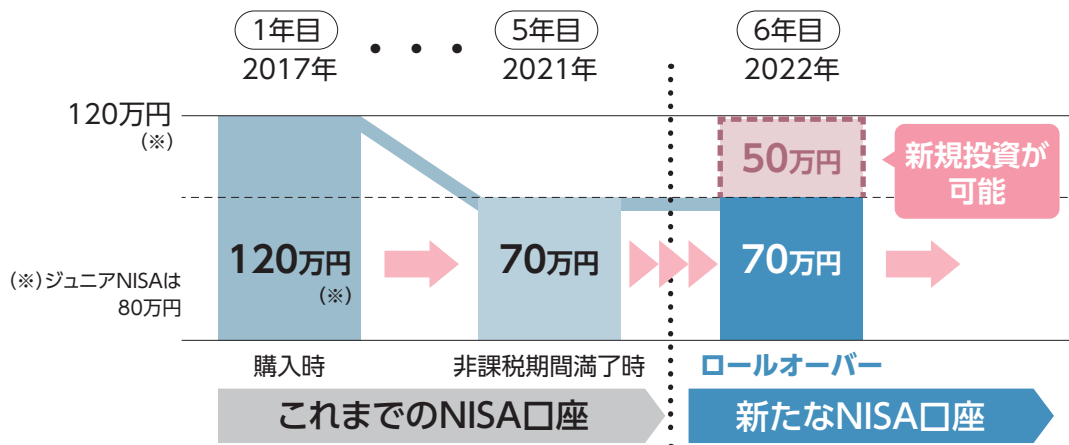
1年目
2017年

5年目
2021年

6年目
2022年

120万円
(※)

50万円

新規投資が可能

120万円
(※)

70万円

70万円

(※)ジュニアNISAは80万円

購入時

非課税期間満了時

ロールオーバー

これまでのNISA口座

新たなNISA口座